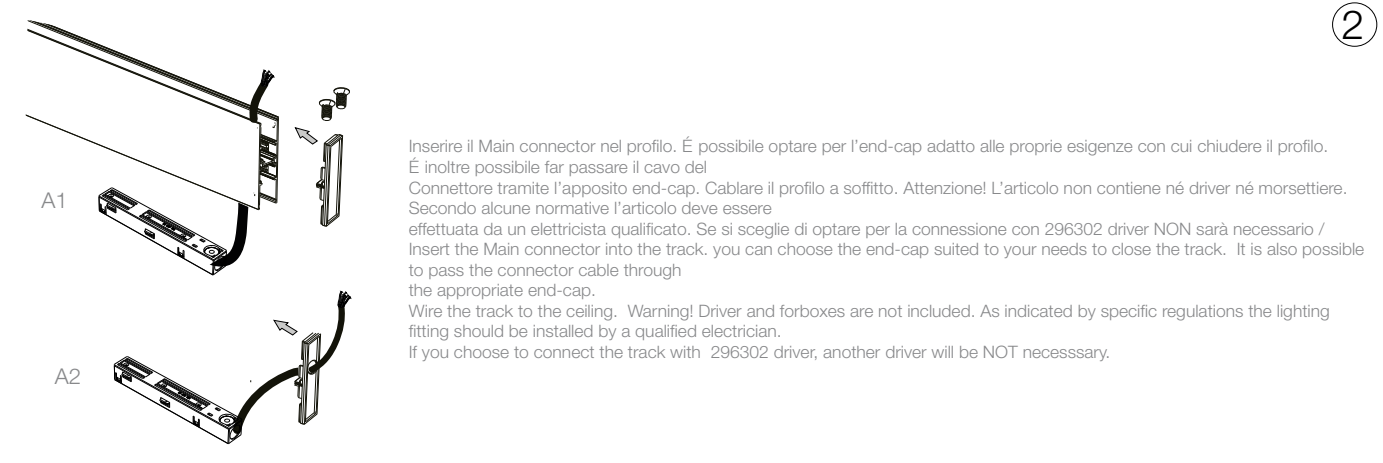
2

A1

A2

Inserire il Main connector nel profilo. É possibile optare per l'end-cap adatto alle proprie esigenze con cui chiudere il profilo. É inoltre possibile far passare il cavo del
Connettore tramite l'apposito end-cap. Cablare il profilo a soffitto. Attenzione! L'articolo non contiene né driver né morsettiere. Secondo alcune normative l'articolo deve essere
effettuata da un elettricista qualificato. Se si sceglie di optare per la connessione con 296302 driver NON sarà necessario /
Insert the Main connector into the track. you can choose the end-cap suited to your needs to close the track. It is also possible to pass the connector cable through
the appropriate end-cap.
Wire the track to the ceiling. Warning! Driver and forboxes are not included. As indicated by specific regulations the lighting fitting should be installed by a qualified electrician.
If you choose to connect the track with 296302 driver, another driver will be NOT necesssary.